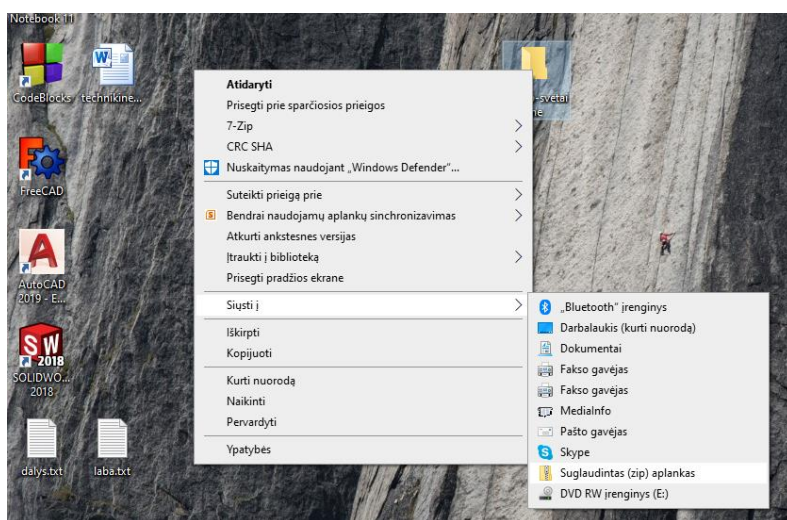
Notebook 11

CodeBlocks

technikine...

FreeCAD

AutoCAD 2019 - E...

SOLIDWO... 2018

dalys.txt

laba.txt

-svetai

Atidaryti
Prisegti prie sparčiosios prieigos
7-Zip
CRC SHA
Nuskaitymas naudojant „Windows Defender"...
Suteikti prieigą prie
Bendrai naudojamų aplankų sinchronizavimas
Atkurti ankstesnes versijas
Įtraukti į biblioteką
Prisegti pradžios ekrane
Siųsti į
Iškirpti
Kopijuoti
Kurti nuorodą
Naikinti
Pervardyti
Ypatybės

„Bluetooth" įrenginys
Darbalaukis (kurti nuorodą)
Dokumentai
Fakso gavėjas
Fakso gavėjas
MediaInfo
Pašto gavėjas
Skype
Suglaudintas (zip) aplankas
DVD RW įrenginys (E:)